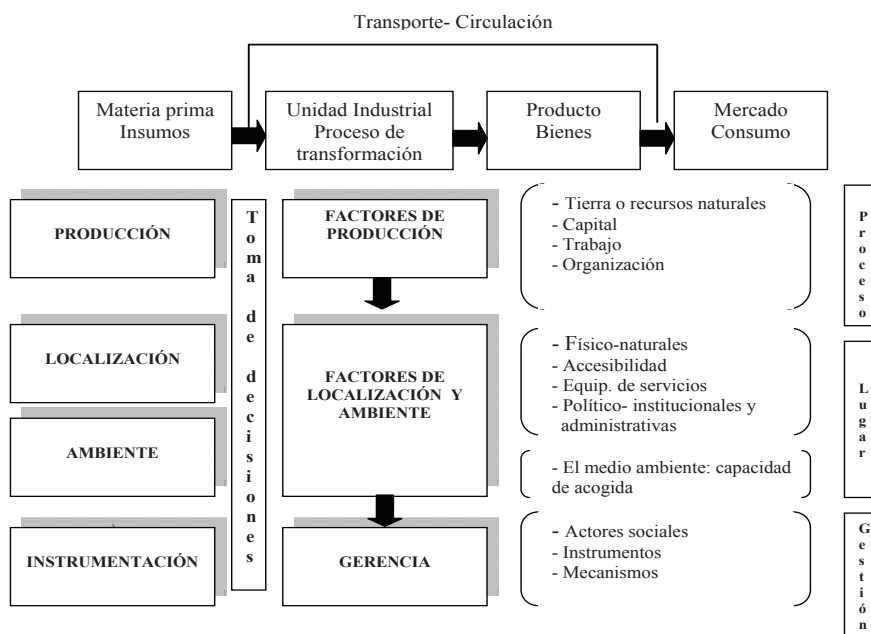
Transporte- Circulación

Materia prima Insumos

Unidad Industrial Proceso de transformación

Producto Bienes

Mercado Consumo

PRODUCCIÓN

LOCALIZACIÓN

AMBIENTE

INSTRUMENTACIÓN

Toma de decisiones

FACTORES DE PRODUCCIÓN

FACTORES DE LOCALIZACIÓN Y AMBIENTE

GERENCIA

- Tierra o recursos naturales
- Capital
- Trabajo
- Organización

- Físico-naturales
- Accesibilidad
- Equip. de servicios
- Político- institucionales y administrativas

- El medio ambiente: capacidad de acogida

- Actores sociales
- Instrumentos
- Mecanismos

Proceso

Lugar

Gestión